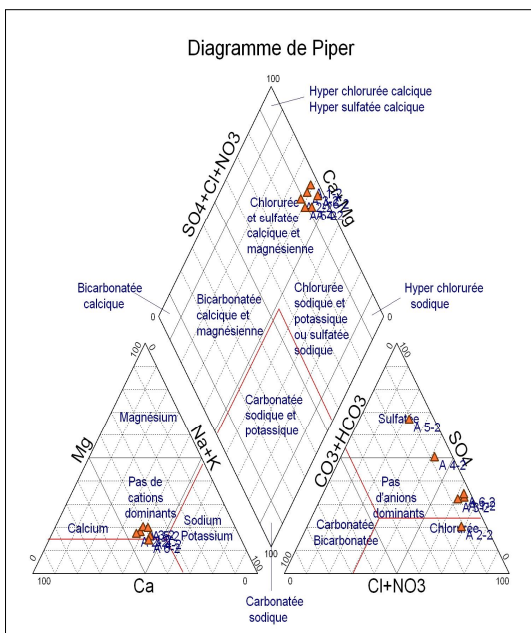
Diagramme de Piper

100

Hyper chlorurée calcique
Hyper sulfatée calcique

SO4+Cl+NO3

Ca+Mg

Chlorurée et sulfatée calcique et magnésienne

Bicarbonatée calcique

Hyper chlorurée sodique

0

0

Bicarbonatée calcique et magnésienne

Chlorurée sodique et potassique ou sulfatée sodique

100

100

Carbonatée sodique et potassique

Magnésium

Mg

Na+K

CO3+HCO3

Sulfatée

A 5-2

A 4-2

SO4

Pas de cations dominants

Pas d'anions dominants

Sodium Potassium

Calcium

Carbonatée Bicarbonatée

Chlorurée

A 2-2

0

0

100

100

0

0

100

Ca

Cl+NO3

Carbonatée sodique